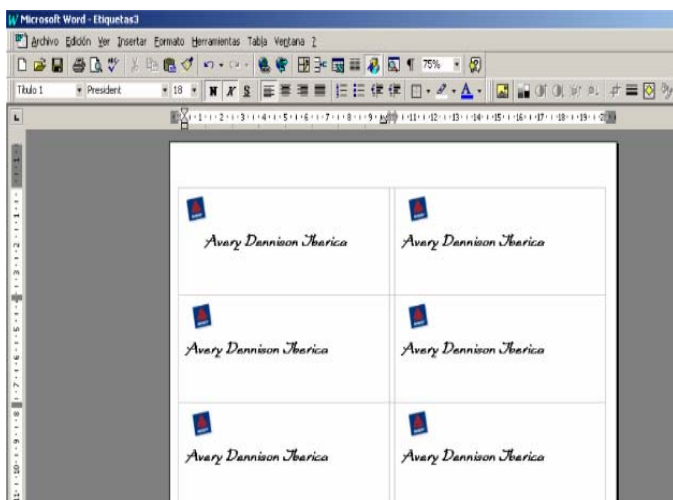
Microsoft Word - Etiquetas3

Archivo Edición Ver Insertar Formato Herramientas Tabla Ventana ?

75%

Título 1 President 18 N K S

Avery Dennison Iberica

Avery Dennison Iberica

Avery Dennison Iberica

Avery Dennison Iberica

Avery Dennison Iberica

Avery Dennison Iberica